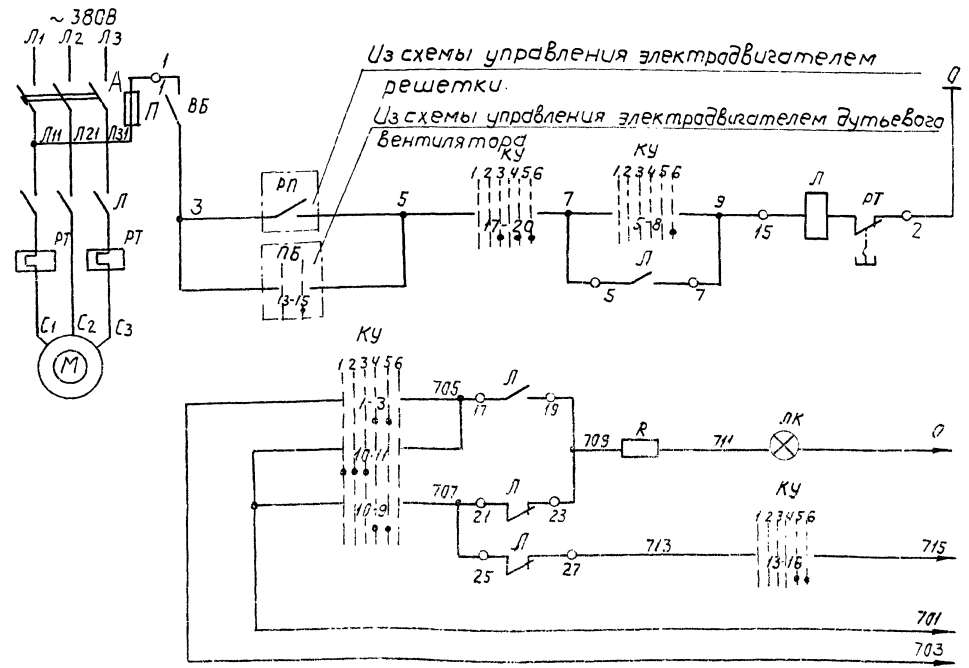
~ 380В
Л1 Л2 Л3
А
П
1
ВБ
Л11 Л21 Л31
Л
РТ РТ
С1 С2 С3
М
Из схемы управления электродвигателем решетки
Из схемы управления электродвигателем дутьевого вентилятора
0
РП
3
5
КУ
1 2 3 4 5 6
17 20
7
КУ
1 2 3 4 5 6
5 8
9
15
Л
РТ
2
ПБ
13-15
Л
5
7
КУ
1 2 3 4 5 6
1-3
10-11
10-9
705
Л
17
19
709
R
711
ЛК
0
707
Л
21
23
Л
25
27
713
КУ
1 2 3 4 5 6
13-16
715
701
703